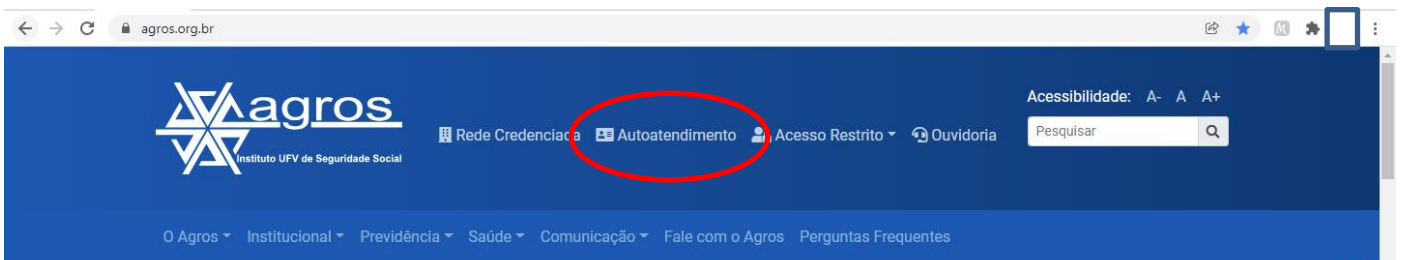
agros.org.br

agros
Instituto UFV de Seguridade Social

Rede Credenciada Autoatendimento Acesso Restrito Ouvidoria

Acessibilidade: A- A A+

Pesquisar

O Agros Institucional Previdência Saúde Comunicação Fale com o Agros Perguntas Frequentes